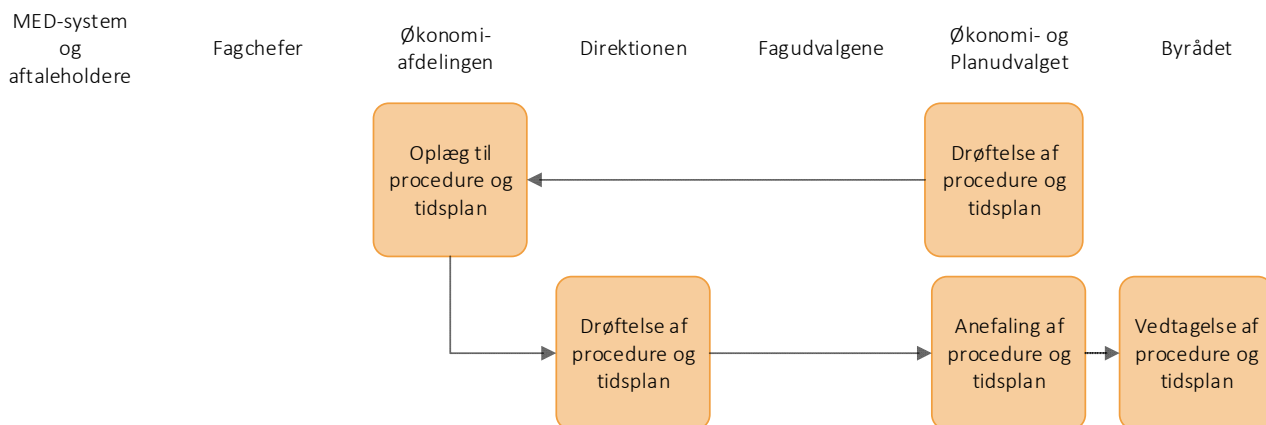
MED-system og aftaleholdere

Fagchefer

Økonomi-afdelingen

Direktionen

Fagudvalgene

Økonomi- og Planudvalget

Byrådet

Oplæg til procedure og tidsplan

Drøftelse af procedure og tidsplan

Drøftelse af procedure og tidsplan

Anefaling af procedure og tidsplan

Vedtagelse af procedure og tidsplan